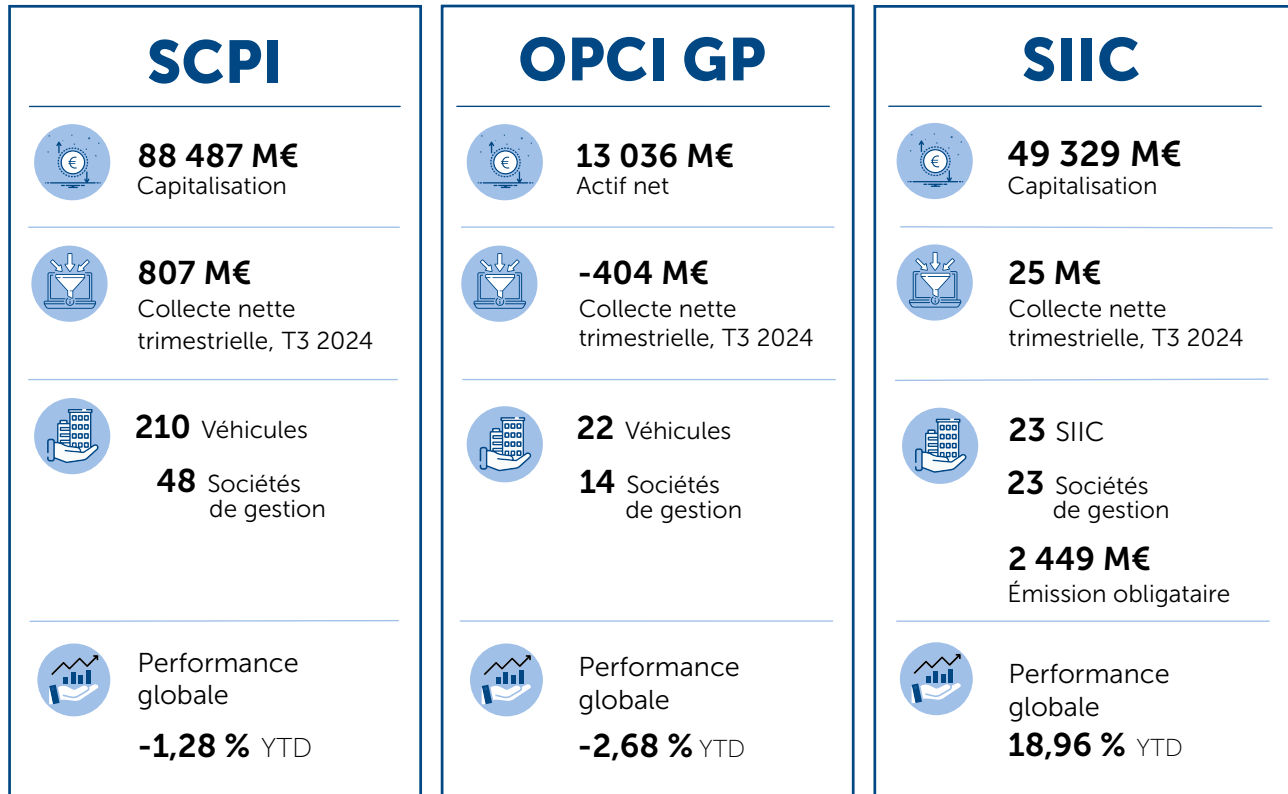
SCPI

88 487 M€
Capitalisation

807 M€
Collecte nette trimestrielle, T3 2024

210 Véhicules

48 Sociétés de gestion

Performance globale

-1,28 % YTD

OPCI GP

13 036 M€
Actif net

-404 M€
Collecte nette trimestrielle, T3 2024

22 Véhicules

14 Sociétés de gestion

Performance globale

-2,68 % YTD

SIIC

49 329 M€
Capitalisation

25 M€
Collecte nette trimestrielle, T3 2024

23 SIIC

23 Sociétés de gestion

2 449 M€
Émission obligataire

Performance globale

18,96 % YTD